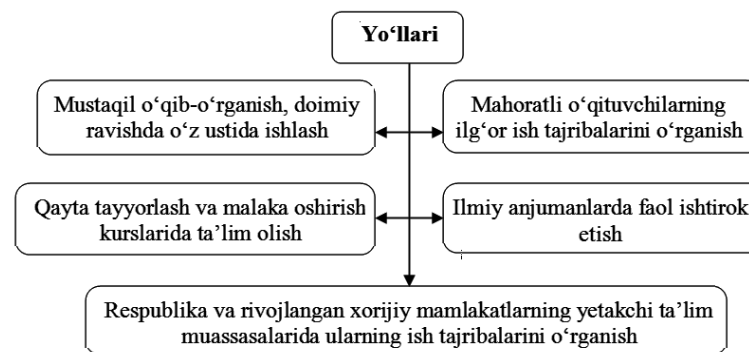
Yo‘llari

Mustaqil o‘qib-o‘rganish, doimiy ravishda o‘z ustida ishlash

Mahoratli o‘qituvchilarning ilg‘or ish tajribalarini o‘rganish

Qayta tayyorlash va malaka oshirish kurslarida ta’lim olish

Ilmiy anjumanlarda faol ishtirok etish

Respublika va rivojlangan xorijiy mamlakatlarning yetakchi ta’lim muassasalarida ularning ish tajribalarini o‘rganish